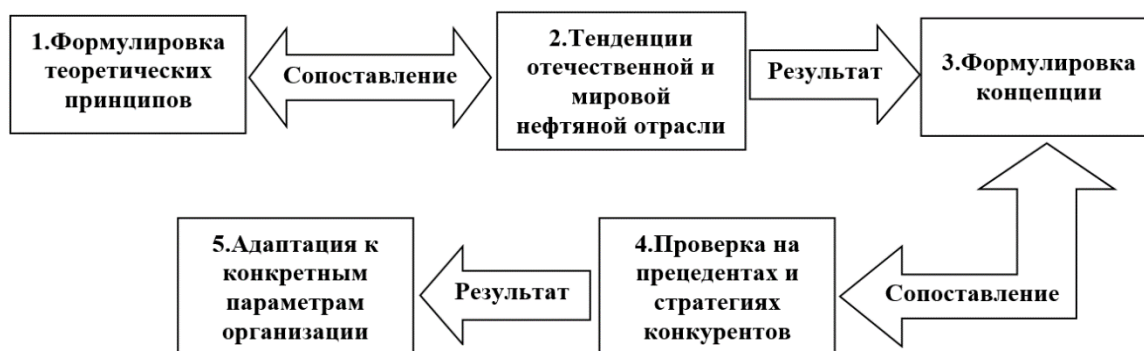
1.Формулировка теоретических принципов

Сопоставление

2.Тенденции отечественной и мировой нефтяной отрасли

Результат

3.Формулировка концепции

Сопоставление

4.Проверка на прецедентах и стратегиях конкурентов

Результат

5.Адаптация к конкретным параметрам организации